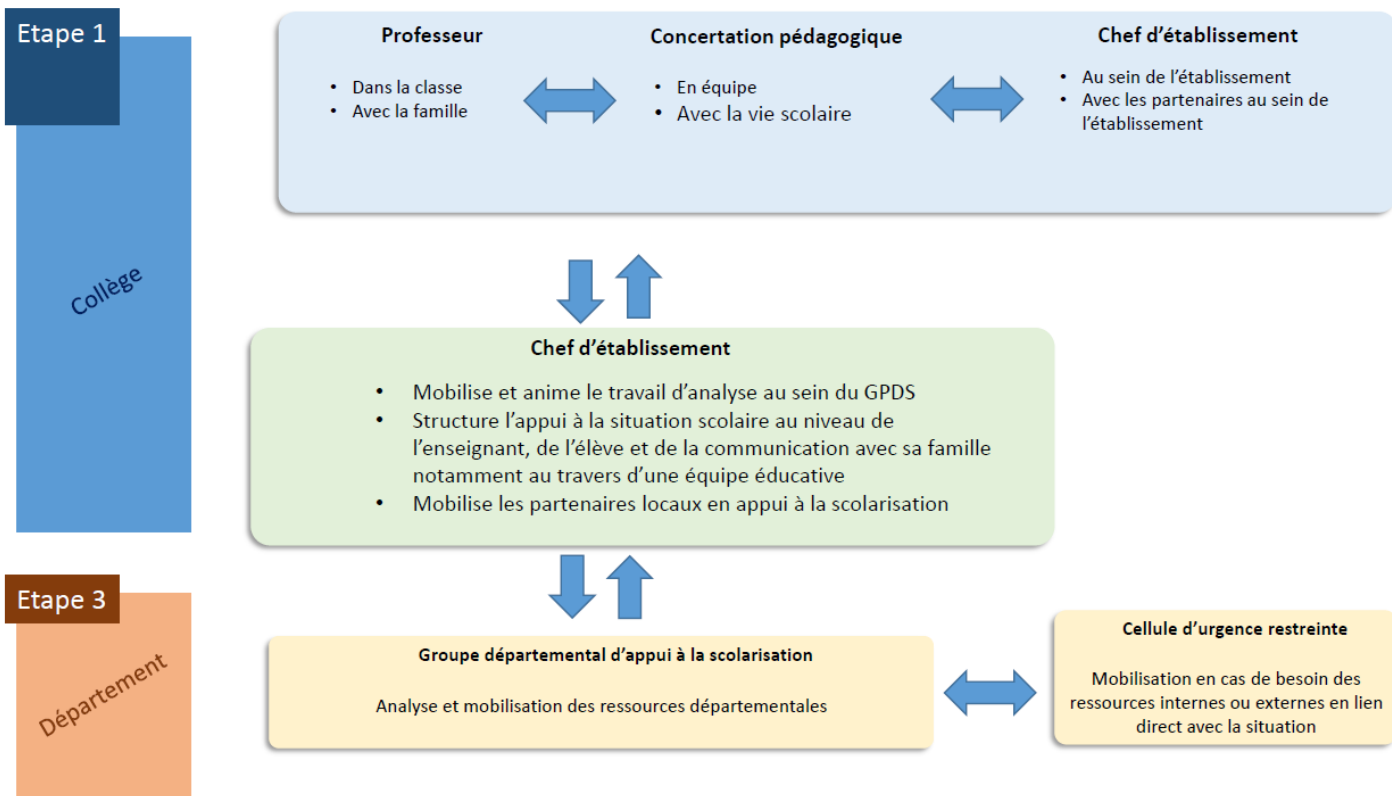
Etape 1

Collège

Professeur

- Dans la classe
- Avec la famille

Concertation pédagogique

- En équipe
- Avec la vie scolaire

Chef d'établissement

- Au sein de l'établissement
- Avec les partenaires au sein de l'établissement

Chef d'établissement

- Mobilise et anime le travail d'analyse au sein du GPDS
- Structure l'appui à la situation scolaire au niveau de l'enseignant, de l'élève et de la communication avec sa famille notamment au travers d'une équipe éducative
- Mobilise les partenaires locaux en appui à la scolarisation

Etape 3

Département

Groupe départemental d'appui à la scolarisation

Analyse et mobilisation des ressources départementales

Cellule d'urgence restreinte

Mobilisation en cas de besoin des ressources internes ou externes en lien direct avec la situation